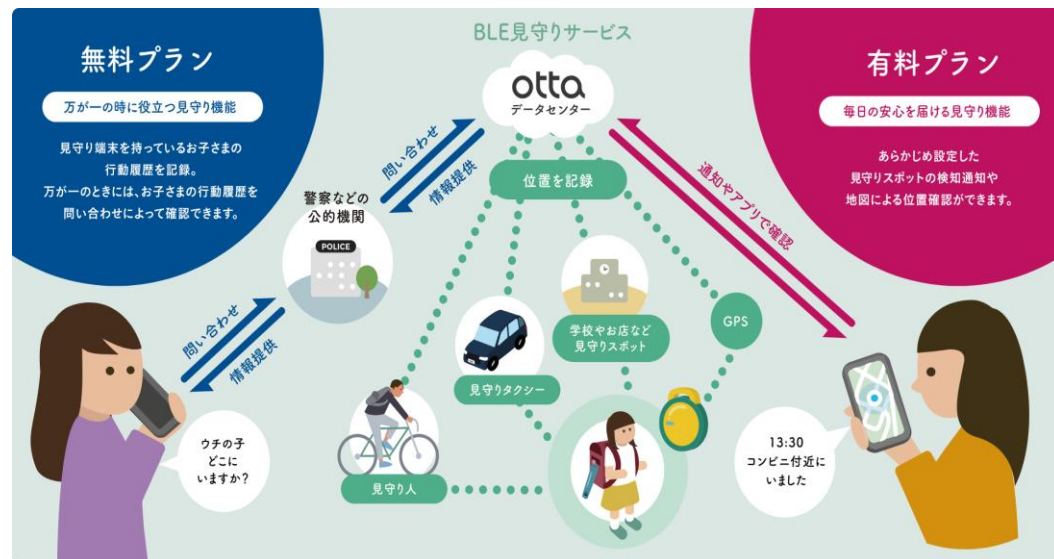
無料プラン

万が一の時に役立つ見守り機能

見守り端末を持っているお子さまの行動履歴を記録。
万が一のときには、お子さまの行動履歴を問い合わせによって確認できます。

BLE見守りサービス

otta
データセンター

有料プラン

毎日の安心を届ける見守り機能

あらかじめ設定した見守りスポットの検知通知や地図による位置確認ができます。

問い合わせ
情報提供

警察などの公的機関

POLICE

位置を記録

通知やアプリで確認

問い合わせ
情報提供

学校やお店など見守りスポット

GPS

見守りタクシー

ウチの子どこにいますか?

見守り人

13:30
コンビニ付近にいました